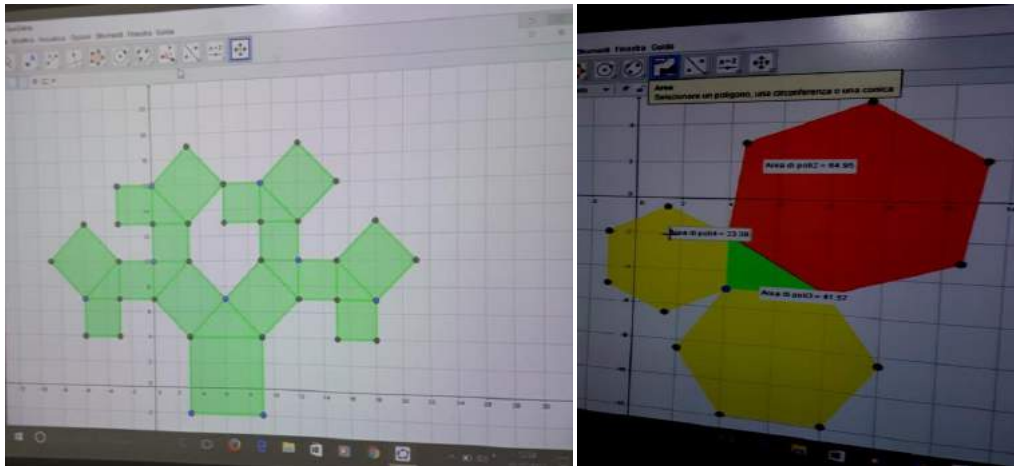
GeoGebra
File Modifica Visualizza Opzioni Strumenti Finestra Guida

Strumenti Finestra Guida
Area
Seleziona un poligono, una circonferenza o una conica
Area di poli2 = 84.95
Area di poli4 = 23.38
Area di poli3 = 41.57